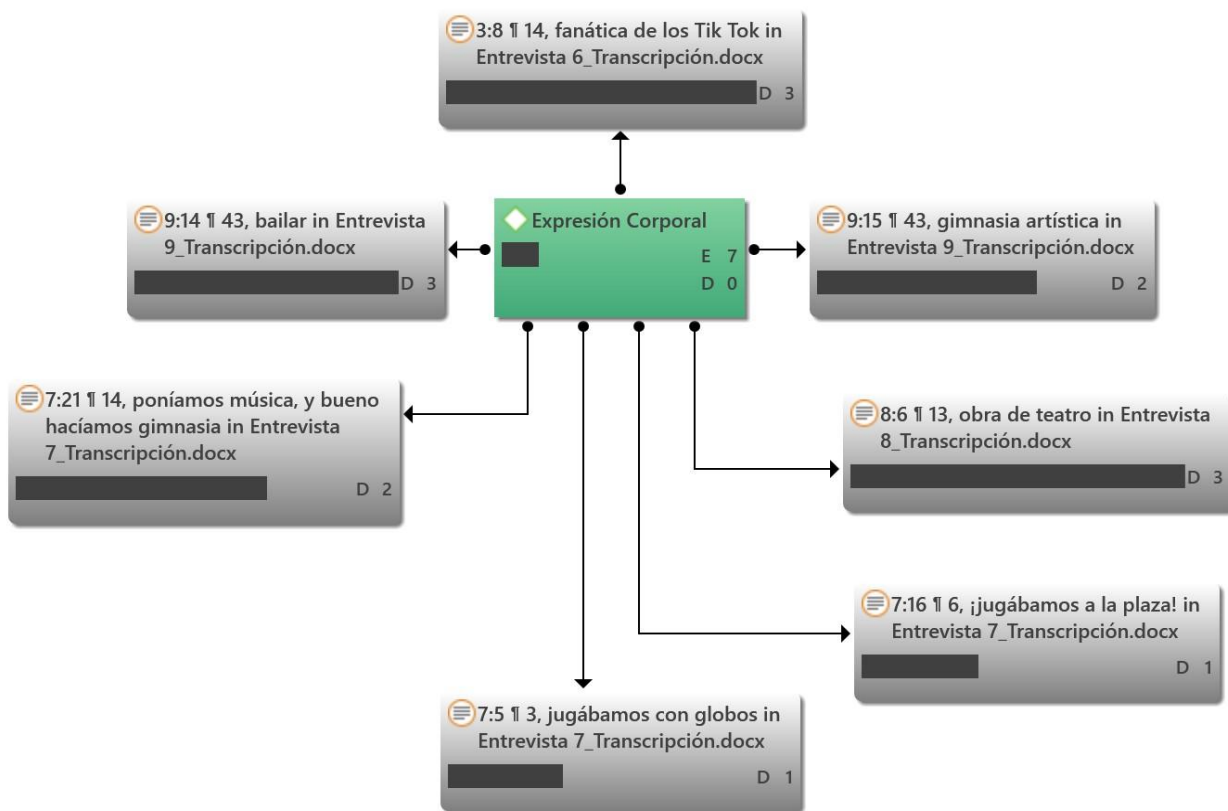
3:8 ¶ 14, fanática de los Tik Tok in Entrevista 6_Transcripción.docx
D 3

9:14 ¶ 43, bailar in Entrevista 9_Transcripción.docx
D 3

Expresión Corporal
E 7
D 0

9:15 ¶ 43, gimnasia artística in Entrevista 9_Transcripción.docx
D 2

7:21 ¶ 14, poníamos música, y bueno hacíamos gimnasia in Entrevista 7_Transcripción.docx
D 2

8:6 ¶ 13, obra de teatro in Entrevista 8_Transcripción.docx
D 3

7:16 ¶ 6, ¡jugábamos a la plaza! in Entrevista 7_Transcripción.docx
D 1

7:5 ¶ 3, jugábamos con globos in Entrevista 7_Transcripción.docx
D 1